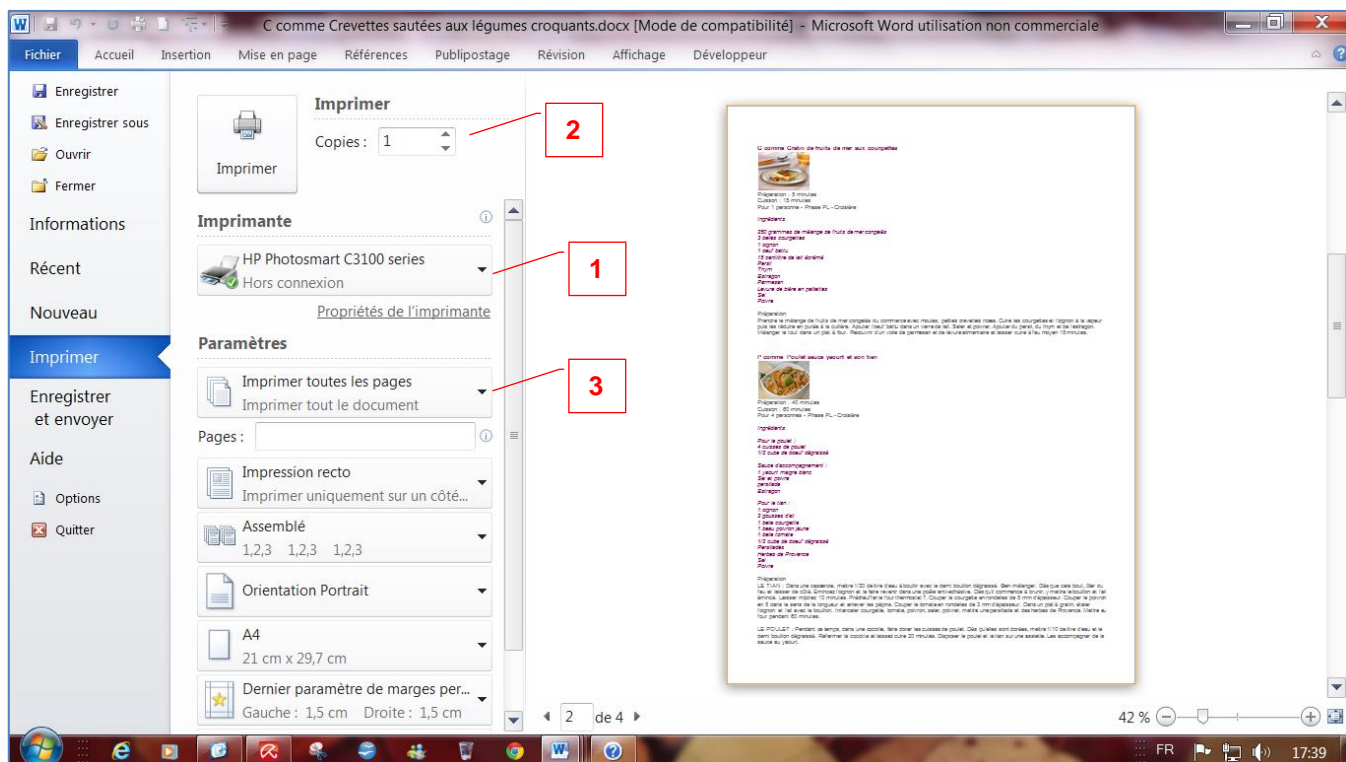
C comme Crevettes sautées aux légumes croquants.docx [Mode de compatibilité] - Microsoft Word utilisation non commerciale

Fichier | Accueil | Insertion | Mise en page | Références | Publipostage | Révision | Affichage | Développeur

Enregistrer
Enregistrer sous
Ouvrir
Fermer
Informations
Récent
Nouveau
Imprimer
Enregistrer et envoyer
Aide
Options
Quitter

Imprimer
Copies : 1
Imprimer

2

Imprimante
HP Photosmart C3100 series
Hors connexion
Propriétés de l'imprimante

1

Paramètres
Imprimer toutes les pages
Imprimer tout le document

3

Pages :
Impression recto
Imprimer uniquement sur un côté...
Assemblé
1,2,3 1,2,3 1,2,3
Orientation Portrait
A4
21 cm x 29,7 cm
Dernier paramètre de marges per...
Gauche : 1,5 cm Droite : 1,5 cm

C comme Gratin de fruits de mer aux courgettes
Préparation : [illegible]
Cuisson : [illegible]
Pour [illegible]
Ingrédients
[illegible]
Préparation
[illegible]

P comme Poulet sauce yaourt et son tian
Préparation : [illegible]
Cuisson : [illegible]
Pour 4 personnes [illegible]
Ingrédients
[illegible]
Préparation
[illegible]

2 de 4

42 %

FR 17:39